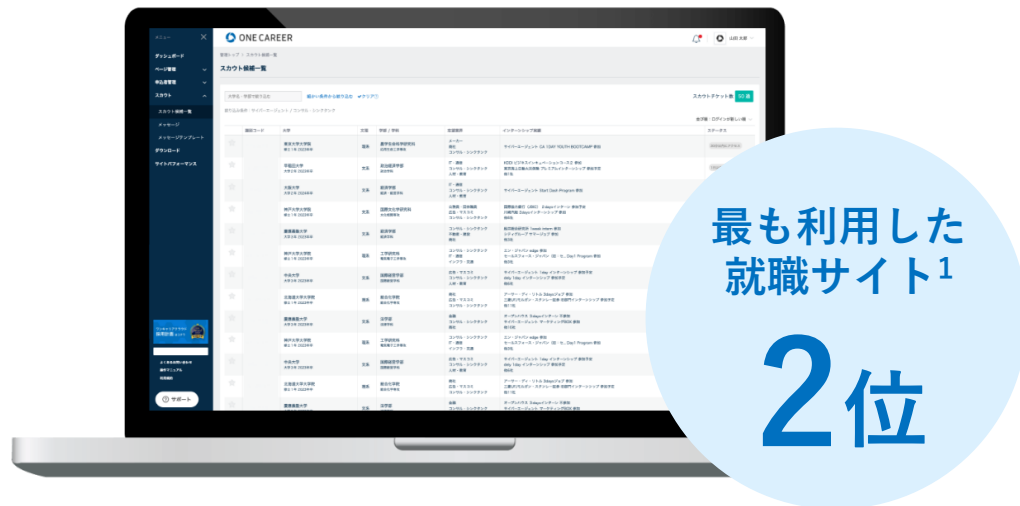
ONE CAREER

ダッシュボード
ページ管理
選考管理
スカウト
スカウト候補一覧
メッセージ
メッセージテンプレート
ダウンロード
サイトパフォーマンス

スカウト候補一覧

スカウトチケット数

サポート

最も利用した就職サイト$^1$

2位